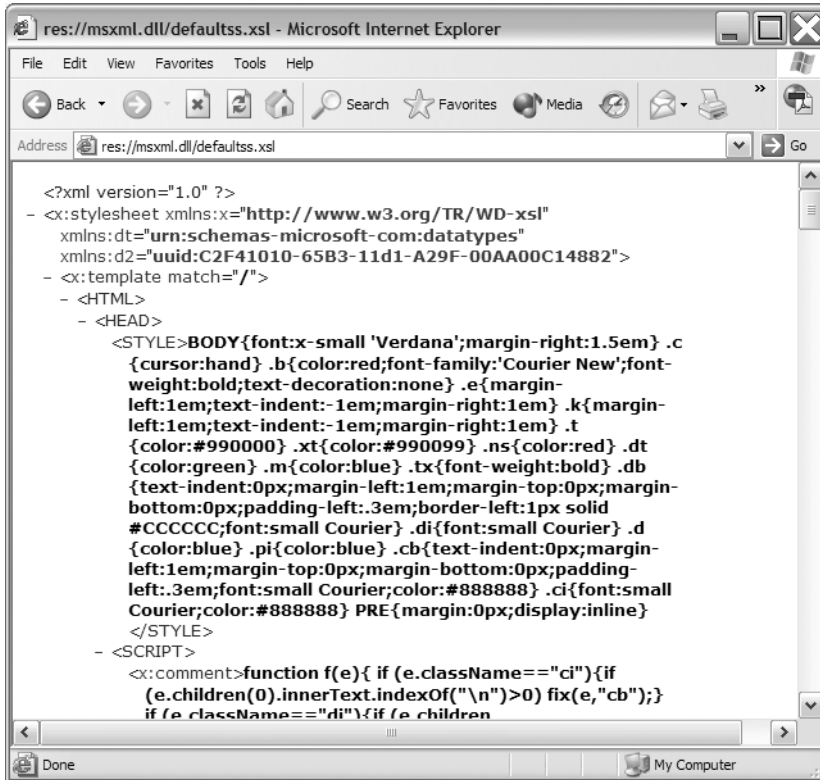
res://msxml.dll/defaultss.xsl - Microsoft Internet Explorer

File Edit View Favorites Tools Help

Back Search Favorites Media

Address res://msxml.dll/defaultss.xsl Go

<?xml version="1.0" ?>
- <x:stylesheet xmlns:x="http://www.w3.org/TR/WD-xsl" xmlns:dt="urn:schemas-microsoft-com:datatypes" xmlns:d2="uuid:C2F41010-65B3-11d1-A29F-00AA00C14882">
- <x:template match="/">
- <HTML>
- <HEAD>
<STYLE>BODY{font:x-small 'Verdana';margin-right:1.5em} .c{cursor:hand} .b{color:red;font-family:'Courier New';font-weight:bold;text-decoration:none} .e{margin-left:1em;text-indent:-1em;margin-right:1em} .k{margin-left:1em;text-indent:-1em;margin-right:1em} .t{color:#990000} .xt{color:#990099} .ns{color:red} .dt{color:green} .m{color:blue} .tx{font-weight:bold} .db{text-indent:0px;margin-left:1em;margin-top:0px;margin-bottom:0px;padding-left:.3em;border-left:1px solid #CCCCCC;font:small Courier} .di{font:small Courier} .d{color:blue} .pi{color:blue} .cb{text-indent:0px;margin-left:1em;margin-top:0px;margin-bottom:0px;padding-left:.3em;font:small Courier;color:#888888} .ci{font:small Courier;color:#888888} PRE{margin:0px;display:inline}
</STYLE>
- <SCRIPT>
<x:comment>function f(e){ if (e.className=="ci"){if (e.children(0).innerText.indexOf("\n")>0) fix(e,"cb");}
if (e.className=="di"){if (e.children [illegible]

Done My Computer